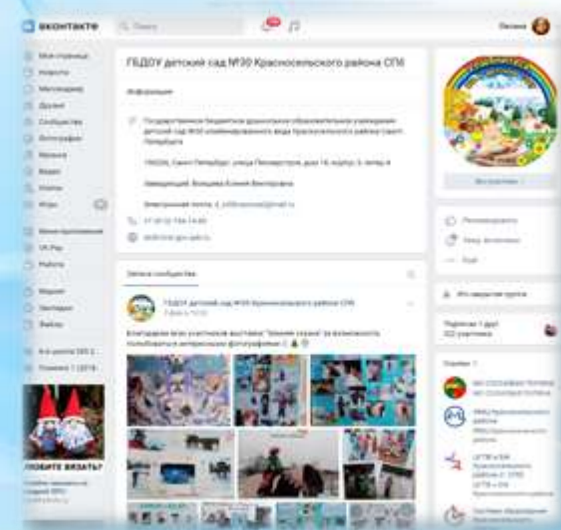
вконтакте

Поиск

Мои страницы
Новости
Мессенджер
Друзья
Сообщества
Фотографии
Музыка
Видео
Клипы
Игры

ГБДОУ детский сад №30 Красносельского района СПб

Информация

Государственное бюджетное дошкольное образовательное учреждение детский сад №30 комбинированного вида Красносельского района Санкт-Петербурга

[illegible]

Заведующий: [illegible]

Электронная почта: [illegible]

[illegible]

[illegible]

Записи сообщества

ГБДОУ детский сад №30 Красносельского района СПб

Благодарим всех участников выставки "Зимняя сказка" за возможность полюбоваться интересными фотографиями! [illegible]

ЛЮБИТЕ ВЯЗАТЬ?

Вы участник

Рекомендовать

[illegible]

Ещё

Это закрытая группа

Подписан 1 друг
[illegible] участника

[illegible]